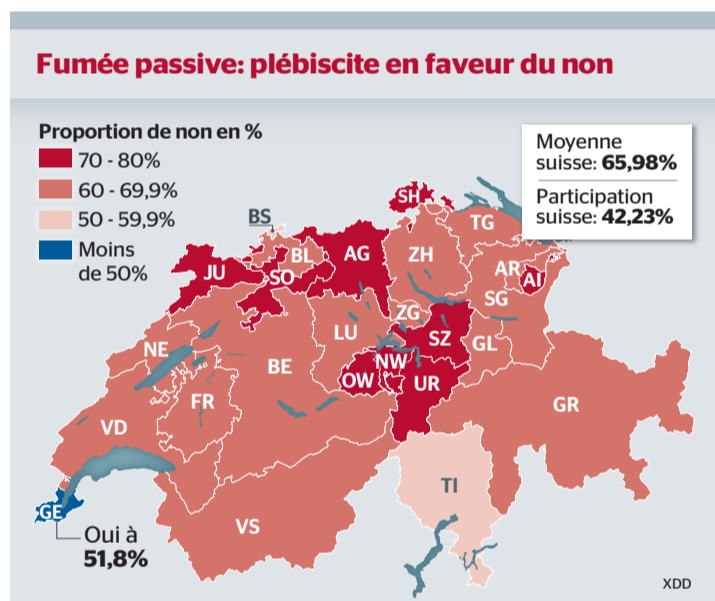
Fumée passive: plébiscite en faveur du non

Proportion de non en %
70 - 80%
60 - 69,9%
50 - 59,9%
Moins de 50%

Moyenne suisse: 65,98%
Participation suisse: 42,23%

SH
BS
TG
BL
AG
ZH
JU
SO
AR
AI
SG
ZG
LU
SZ
GL
NE
NW
BE
OW
UR
FR
GR
VD
TI
GE
Oui à 51,8%
VS

XDD